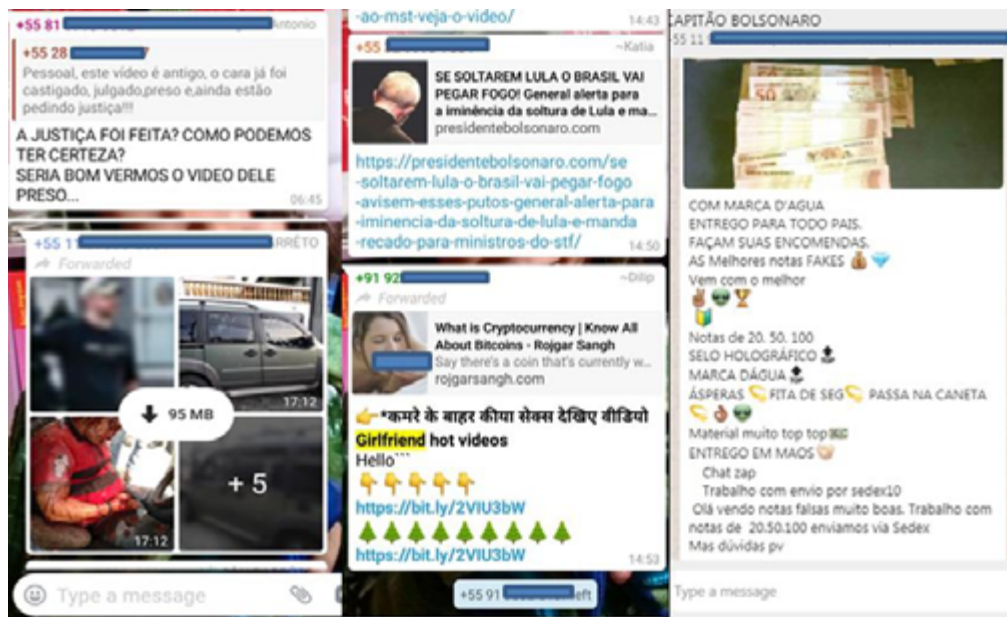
+55 81 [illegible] Antonio

+55 28 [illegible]

Pessoal, este vídeo é antigo, o cara já foi castigado, julgado,preso e,ainda estão pedindo justiça!!!

A JUSTIÇA FOI FEITA? COMO PODEMOS TER CERTEZA?
SERIA BOM VERMOS O VIDEO DELE PRESO...

06:45

+55 11 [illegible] RRETO

Forwarded

95 MB

17:12

17:12

+ 5

Type a message

-ao-mst-veja-o-video/

14:43

+55 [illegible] ~Katia

SE SOLTAREM LULA O BRASIL VAI PEGAR FOGO! General alerta para a iminência da soltura de Lula e ma...
presidentebolsonaro.com

https://presidentebolsonaro.com/se-soltarem-lula-o-brasil-vai-pegar-fogo-avisem-esses-putos-general-alerta-para-iminencia-da-soltura-de-lula-e-manda-recado-para-ministros-do-stf/

14:50

+91 92 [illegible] ~Dilip

Forwarded

What is Cryptocurrency | Know All About Bitcoins - Rojgar Sangh
Say there's a coin that's currently w...
rojgarsangh.com

👉*कमरे के बाहर कीया सेक्स देखिए वीडियो
Girlfriend hot videos
Hello```
👇👇👇👇👇
https://bit.ly/2VIU3bW
🌲🌲🌲🌲🌲🌲🌲🌲🌲
https://bit.ly/2VIU3bW

14:53

+55 91 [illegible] left

CAPITÃO BOLSONARO

55 11 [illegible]

COM MARCA D'AGUA
ENTREGO PARA TODO PAIS.
FAÇAM SUAS ENCOMENDAS.
AS Melhores notas FAKES 💰💎
Vem com o melhor
✌👽🏆
🔰
Notas de 20. 50. 100
SELO HOLOGRÁFICO
MARCA DÁGUA
ÁSPERAS FITA DE SEG PASSA NA CANETA
👌👽
Material muito top top💵
ENTREGO EM MAOS
Chat zap
Trabalho com envio por sedex10
Olá vendo notas falsas muito boas. Trabalho com notas de 20.50.100 enviamos via Sedex
Mas dúvidas pv

Type a message